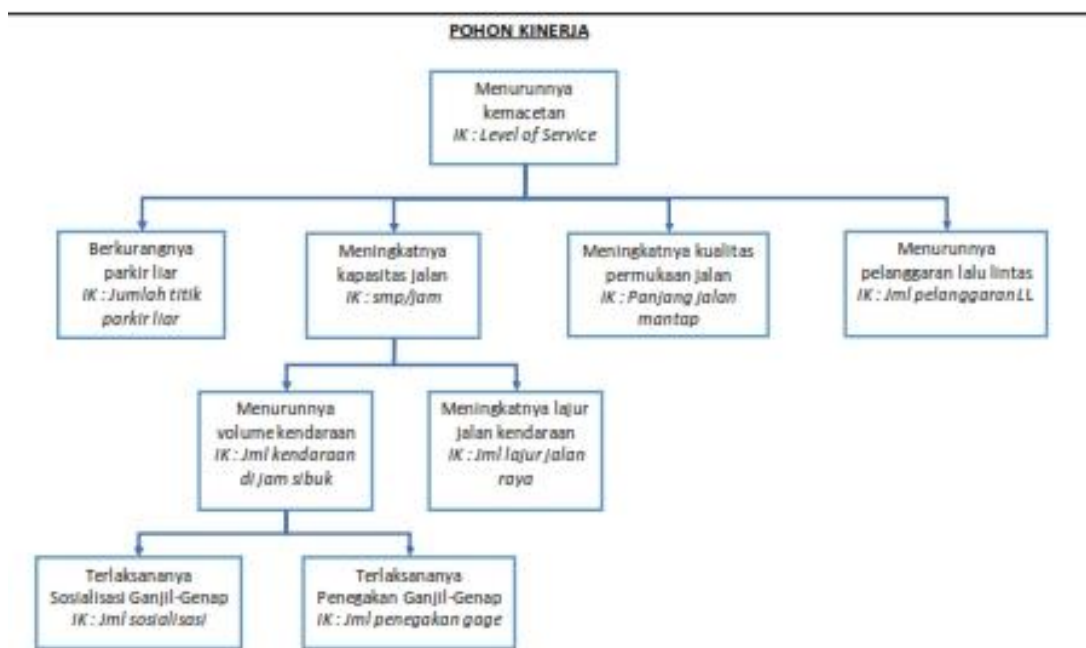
POHON KINERJA

Menurunnya kemacetan
IK : Level of Service

Berkurangnya parkir liar
IK : Jumlah titik parkir liar

Meningkatnya kapasitas jalan
IK : smp/jam

Meningkatnya kualitas permukaan jalan
IK : Panjang jalan mantap

Menurunnya pelanggaran lalu lintas
IK : Jml pelanggaran LL

Menurunnya volume kendaraan
IK : Jml kendaraan di jam sibuk

Meningkatnya lajur jalan kendaraan
IK : Jml lajur jalan raya

Terlaksananya Sosialisasi Ganjil-Genap
IK : Jml sosialisasi

Terlaksananya Penegakan Ganjil-Genap
IK : Jml penegakan gage